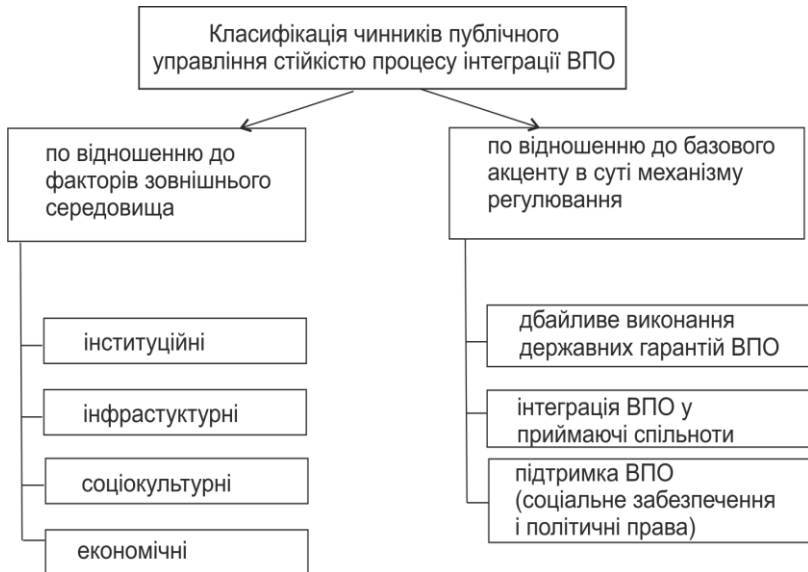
Класифікація чинників публічного управління стійкістю процесу інтеграції ВПО

по відношенню до факторів зовнішнього середовища

інституційні

інфрастуктурні

соціокультурні

економічні

по відношенню до базового акценту в суті механізму регулювання

дбайливе виконання державних гарантій ВПО

інтеграція ВПО у приймаючі спільноти

підтримка ВПО (соціальне забезпечення і політичні права)